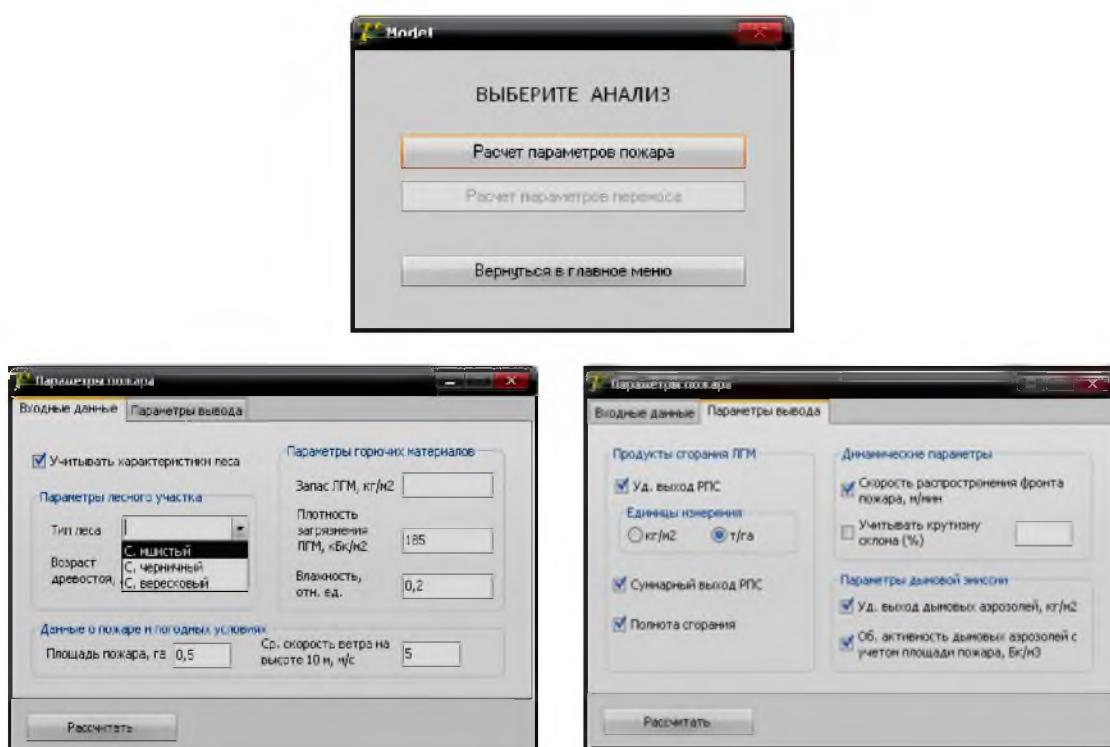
Model

ВЫБЕРИТЕ АНАЛИЗ

Расчет параметров пожара

Расчет параметров переноса

Вернуться в главное меню

Параметры пожара

Входные данные | Параметры вывода

Учитывать характеристики леса

Параметры лесного участка

Тип леса

С. мшистый
С. черничный
С. вересковый

Возраст древостоя,

Параметры горючих материалов

Запас ЛГМ, кг/м2

Плотность загрязнения ЛГМ, кБк/м2 185

Влажность, отн. ед. 0,2

Данные о пожаре и погодных условиях

Площадь пожара, га 0,5

Ср. скорость ветра на высоте 10 м, м/с 5

Рассчитать

Параметры пожара

Входные данные | Параметры вывода

Продукты сгорания ЛГМ

Уд. выход РПС

Единицы измерения

кг/м2 т/га

Суммарный выход РПС

Полнота сгорания

Динамические параметры

Скорость распространения фронта пожара, м/мин

Учитывать крутизну склона (%)

Параметры дымовой эмиссии

Уд. выход дымовых аэрозолей, кг/м2

Об. активность дымовых аэрозолей с учетом площади пожара, Бк/м3

Рассчитать